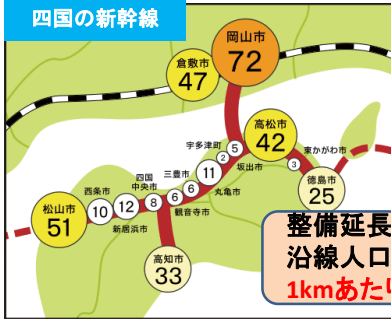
四国の新幹線

岡山市
72

倉敷市
47

高松市
42

宇多津町
5
2
坂出市
11
三豊市
6
6
観音寺市
丸亀市

東かがわ市
3

徳島市
25

四国中央市
8
西条市
10
12
新居浜市

松山市
51

高知市
33

整備延長
沿線人口
1kmあたり